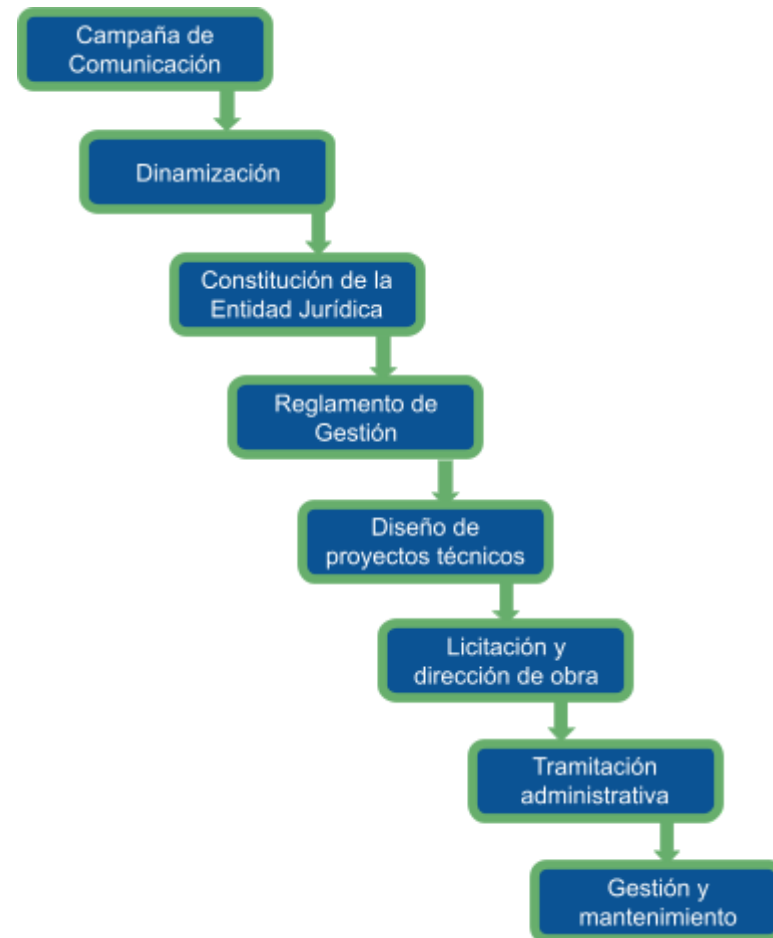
Campaña de Comunicación

Dinamización

Constitución de la Entidad Jurídica

Reglamento de Gestión

Diseño de proyectos técnicos

Licitación y dirección de obra

Tramitación administrativa

Gestión y mantenimiento